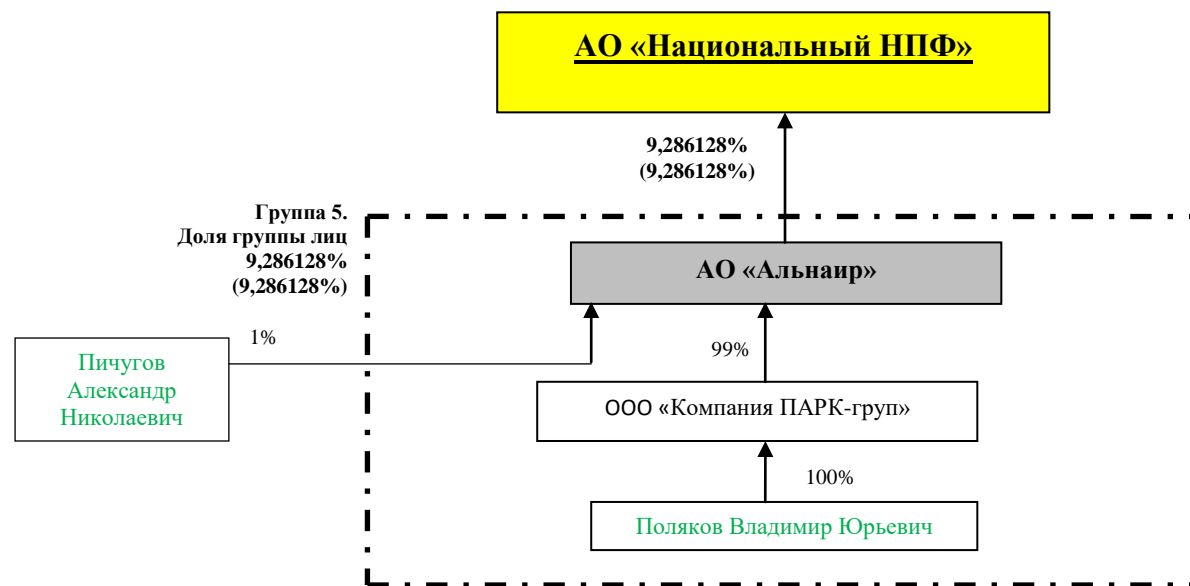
АО «Национальный НПФ»

9,286128%
(9,286128%)

Группа 5.
Доля группы лиц
9,286128%
(9,286128%)

АО «Альнаир»

1%

Пичугов
Александр
Николаевич

99%

ООО «Компания ПАРК-груп»

100%

Поляков Владимир Юрьевич